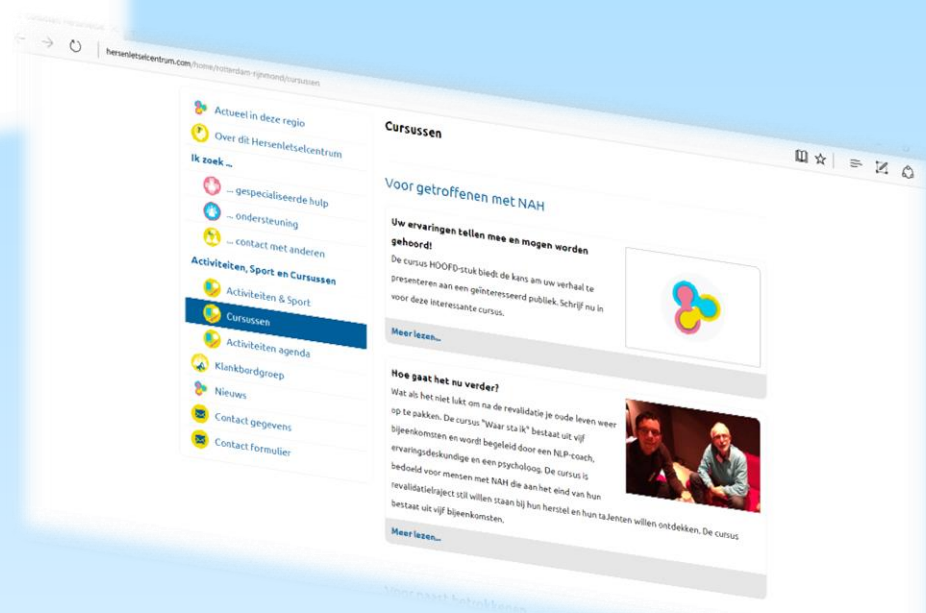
Hersenletselcentrum

hersenletselcentrum.com/home/rotterdam-rijnmond/cursussen

Actueel in deze regio
Over dit Hersenletselcentrum
Ik zoek ...
... gespecialiseerde hulp
... ondersteuning
... contact met anderen
Activiteiten, Sport en Cursussen
Activiteiten & Sport
Cursussen
Activiteiten agenda
Klankbordgroep
Nieuws
Contact gegevens
Contact formulier

Cursussen

Voor getroffenen met NAH

Uw ervaringen tellen mee en mogen worden gehoord!

De cursus HOOFD-stuk biedt de kans om uw verhaal te presenteren aan een geïnteresseerd publiek. Schrijf nu in voor deze interessante cursus.

Meer lezen...

Hoe gaat het nu verder?

Wat als het niet lukt om na de revalidatie je oude leven weer op te pakken. De cursus "Waar sta ik" bestaat uit vijf bijeenkomsten en wordt begeleid door een NLP-coach, ervaringsdeskundige en een psycholoog. De cursus is bedoeld voor mensen met NAH die aan het eind van hun revalidatietraject stil willen staan bij hun herstel en hun talenten willen ontdekken. De cursus bestaat uit vijf bijeenkomsten.

Meer lezen...

Voor naast betrokkenen